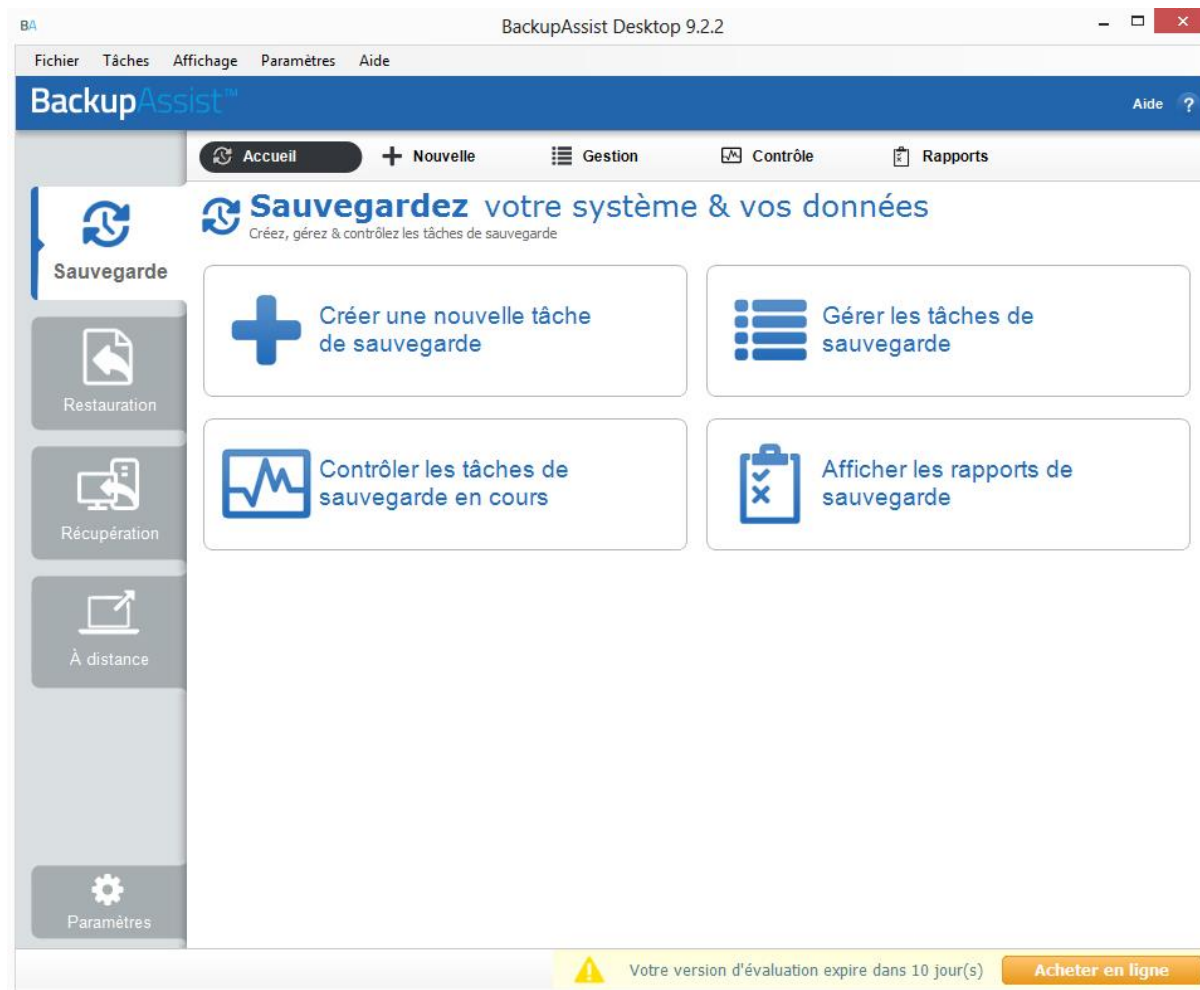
BA

BackupAssist Desktop 9.2.2

Fichier Tâches Affichage Paramètres Aide

BackupAssist™

Aide ?

Accueil
Nouvelle
Gestion
Contrôle
Rapports

Sauvegarde

Restauration

Récupération

À distance

Paramètres

Sauvegardez votre système & vos données
Créez, gérez & contrôlez les tâches de sauvegarde

Créer une nouvelle tâche de sauvegarde

Gérer les tâches de sauvegarde

Contrôler les tâches de sauvegarde en cours

Afficher les rapports de sauvegarde

Votre version d'évaluation expire dans 10 jour(s)

Acheter en ligne